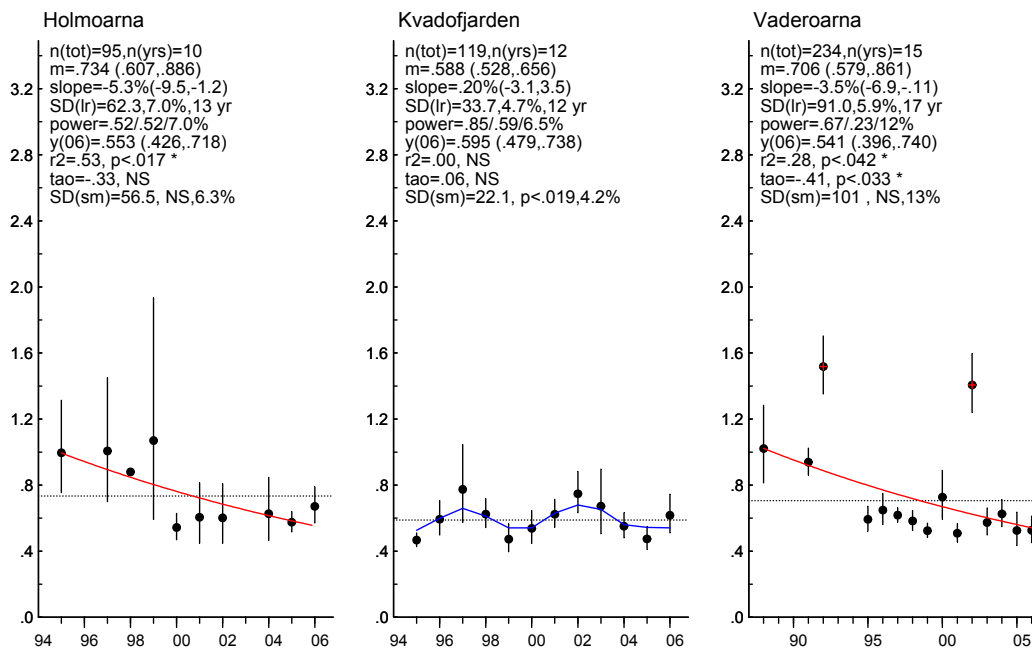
Holmoarna

n(tot)=95,n(yrs)=10
m=.734 (.607,.886)
slope=-5.3%(-9.5,-1.2)
SD(lr)=62.3,7.0%,13 yr
power=.52/.52/7.0%
y(06)=.553 (.426,.718)
r2=.53, p<.017 *
tao=-.33, NS
SD(sm)=56.5, NS,6.3%

3.2
2.8
2.4
2.0
1.6
1.2
.8
.4
.0

94 96 98 00 02 04 06

Kvadofjarden

n(tot)=119,n(yrs)=12
m=.588 (.528,.656)
slope=.20%(-3.1,3.5)
SD(lr)=33.7,4.7%,12 yr
power=.85/.59/6.5%
y(06)=.595 (.479,.738)
r2=.00, NS
tao=.06, NS
SD(sm)=22.1, p<.019,4.2%

3.2
2.8
2.4
2.0
1.6
1.2
.8
.4
.0

94 96 98 00 02 04 06

Vaderoarna

n(tot)=234,n(yrs)=15
m=.706 (.579,.861)
slope=-3.5%(-6.9,-.11)
SD(lr)=91.0,5.9%,17 yr
power=.67/.23/12%
y(06)=.541 (.396,.740)
r2=.28, p<.042 *
tao=-.41, p<.033 *
SD(sm)=101 , NS,13%

3.2
2.8
2.4
2.0
1.6
1.2
.8
.4
.0

90 95 00 05